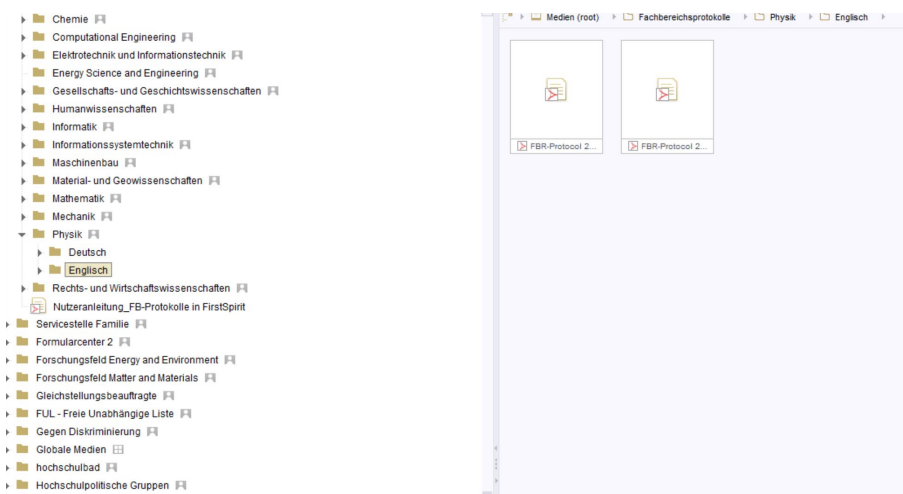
Chemie
Computational Engineering
Elektrotechnik und Informationstechnik
Energy Science and Engineering
Gesellschafts- und Geschichtswissenschaften
Humanwissenschaften
Informatik
Informationssystemtechnik
Maschinenbau
Material- und Geowissenschaften
Mathematik
Mechanik
Physik
Deutsch
Englisch
Rechts- und Wirtschaftswissenschaften
Nutzeranleitung_FB-Protokolle in FirstSpirit
Servicestelle Familie
Formularcenter 2
Forschungsfeld Energy and Environment
Forschungsfeld Matter and Materials
Gleichstellungsbeauftragte
FUL - Freie Unabhängige Liste
Gegen Diskriminierung
Globale Medien
hochschulbad
Hochschulpolitische Gruppen

Medien (root) › Fachbereichsprotokolle › Physik › Englisch ›

FBR-Protocol 2...
FBR-Protocol 2...